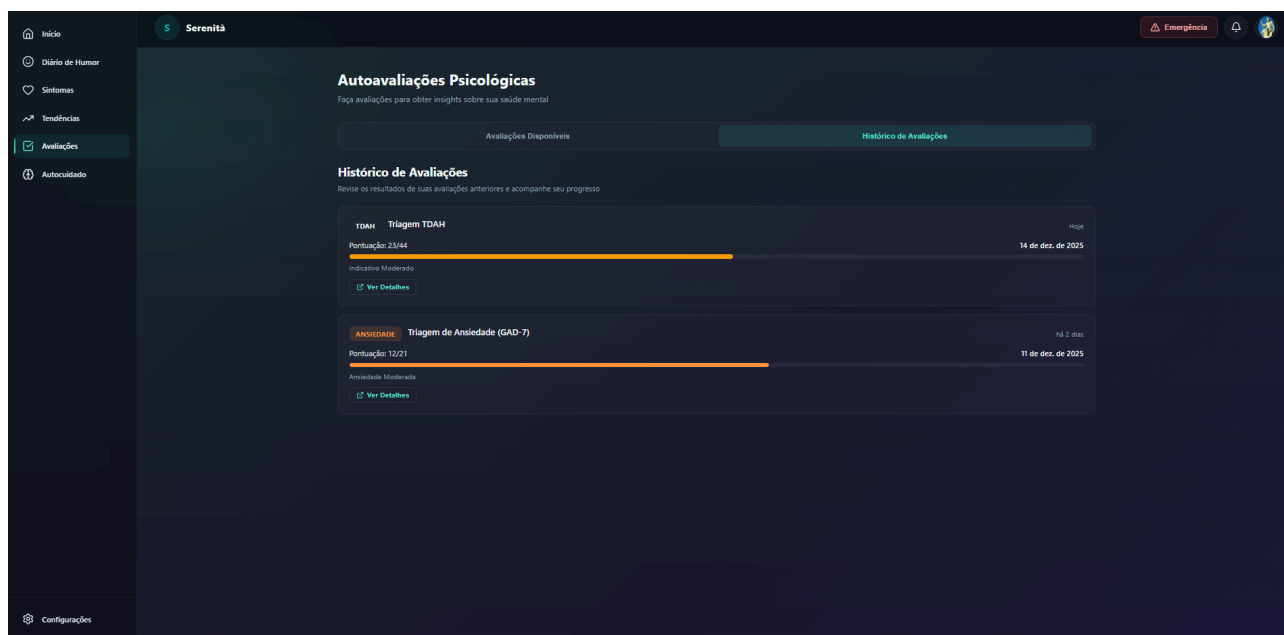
Início
Diário de Humor
Sintomas
Tendências
Avaliações
Autocuidado

S Serenità

Emergência

Autoavaliações Psicológicas
Faça avaliações para obter insights sobre sua saúde mental

Avaliações Disponíveis
Histórico de Avaliações

Histórico de Avaliações
Revise os resultados de suas avaliações anteriores e acompanhe seu progresso

TDAH Triagem TDAH
Hoje
Pontuação: 23/44
14 de dez. de 2025
Indicativo Moderado
Ver Detalhes

ANSIEDADE Triagem de Ansiedade (GAD-7)
há 2 dias
Pontuação: 12/21
11 de dez. de 2025
Ansiedade Moderada
Ver Detalhes

Configurações